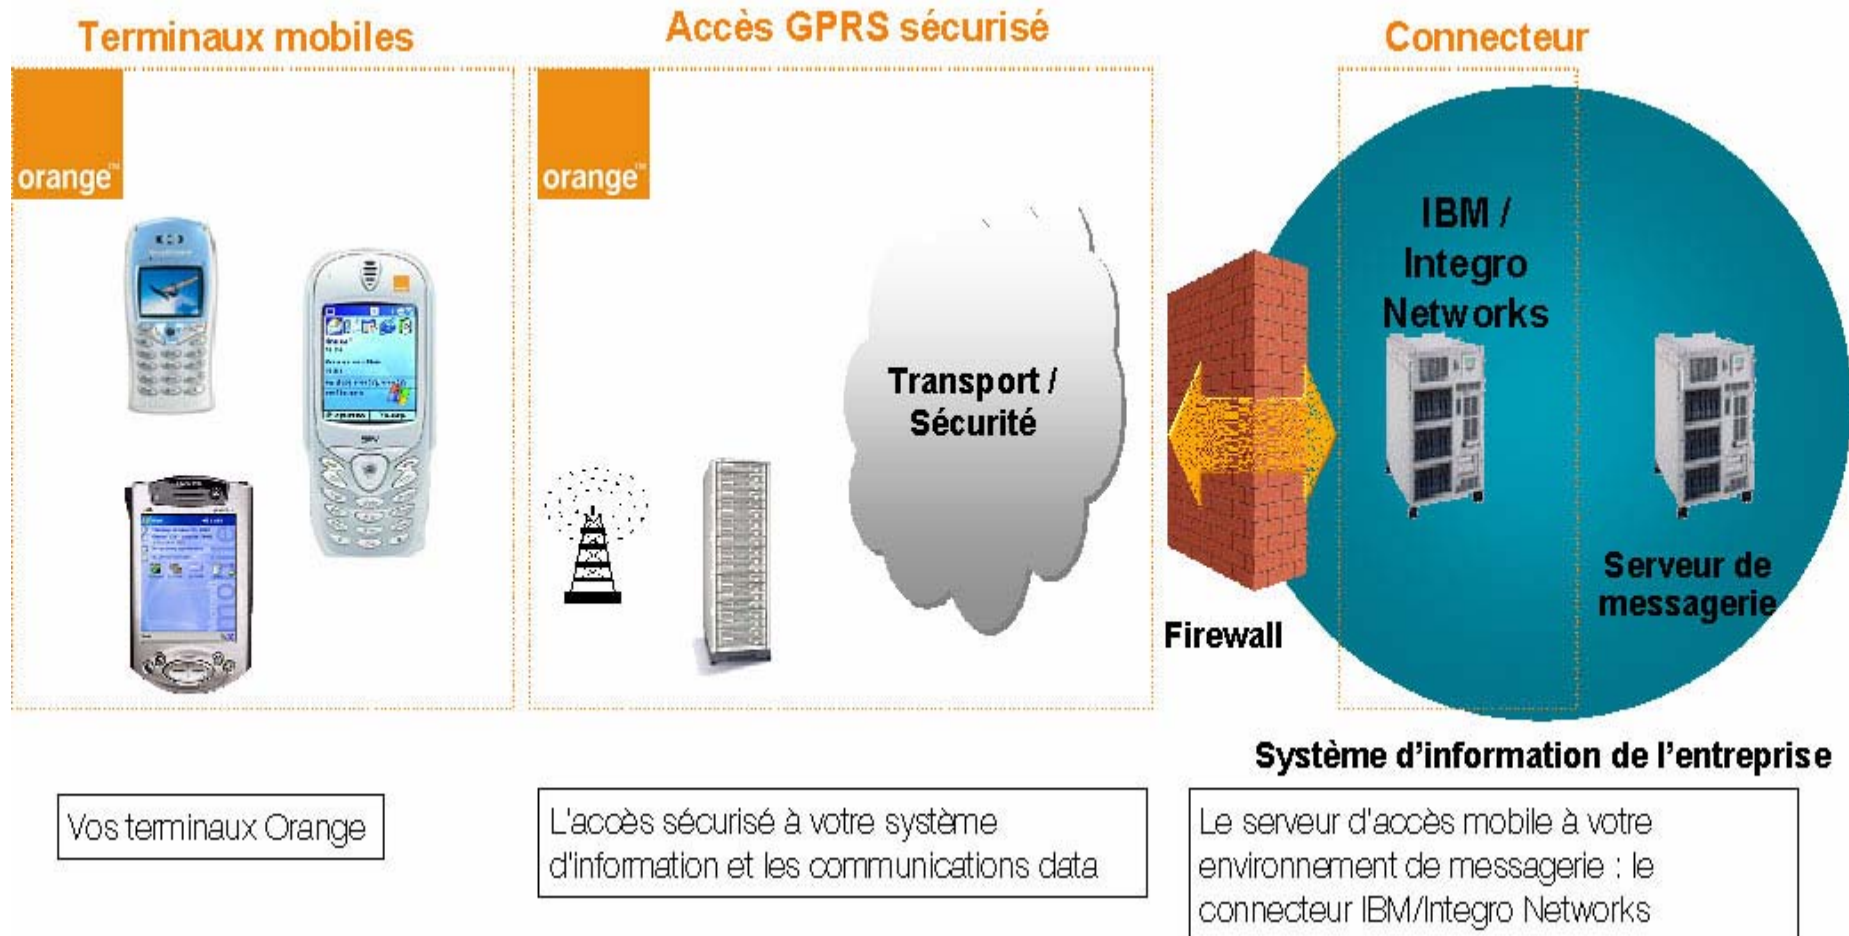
Terminaux mobiles

Accès GPRS sécurisé

Connecteur

orange™

orange™

Transport / Sécurité

IBM / Integro Networks

Firewall

Serveur de messagerie

Système d'information de l'entreprise

Vos terminaux Orange

L'accès sécurisé à votre système d'information et les communications data

Le serveur d'accès mobile à votre environnement de messagerie : le connecteur IBM/Integro Networks